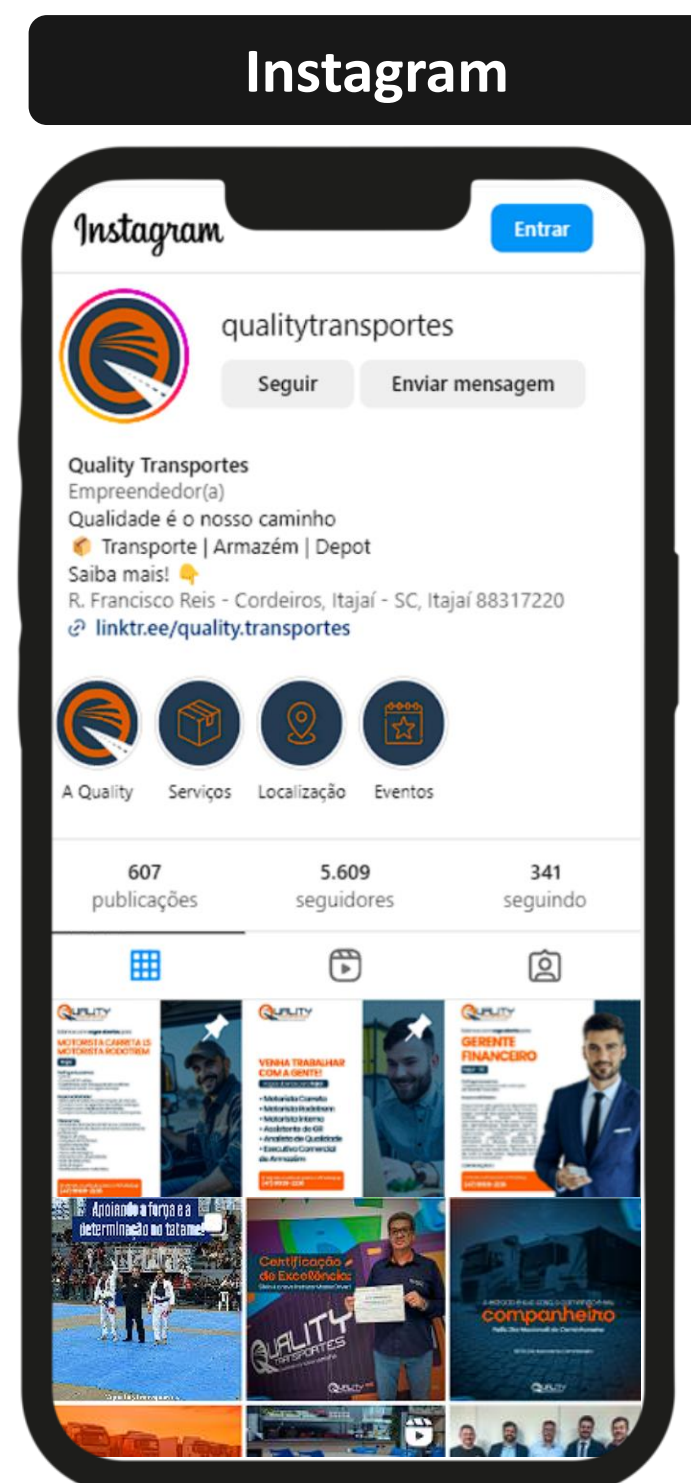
Instagram

Instagram

Entrar

qualitytransportes

Seguir

Enviar mensagem

Quality Transportes
Empreendedor(a)
Qualidade é o nosso caminho
📦 Transporte | Armazém | Depot
Saiba mais! 👇
R. Francisco Reis - Cordeiros, Itajaí - SC, Itajaí 88317220
linktr.ee/quality.transportes

A Quality

Serviços

Localização

Eventos

607
publicações

5.609
seguidores

341
seguindo

QUALITY

MOTORISTA CARRETA LS
MOTORISTA RODOTREM

QUALITY

VENHA TRABALHAR COM A GENTE!

• Motorista Carreta
• Motorista Rodotrem
• Motorista Interno
• Assistente de GR
• Analista de Qualidade
• Executivo Comercial de Armazém

QUALITY

GERENTE FINANCEIRO

Apoiando a força e a determinação no tatame!

Certificação de Excelência

QUALITY TRANSPORTES

companheiro

QUALITY